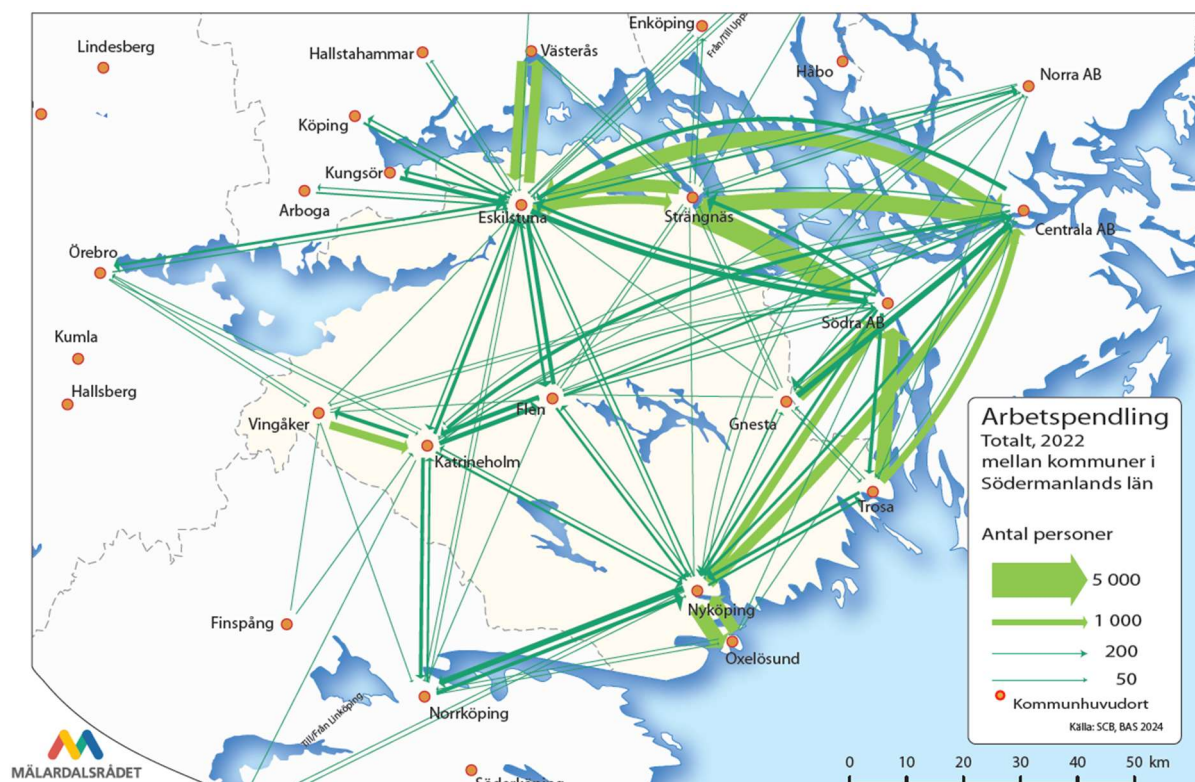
Enköping
Från/Till Uppsala
Lindesberg
Hallstahammar
Västerås
Håbo
Norra AB
Köping
Kungsör
Arboga
Eskilstuna
Strängnäs
Centrala AB
Örebro
Södra AB
Kumla
Hallsberg
Vingåker
Flen
Gnesta
Katrineholm
Trosa
Finspång
Nyköping
Oxelösund
Norrköping
Till/Från Linköping
Söderköping

Arbetspendling
Totalt, 2022
mellan kommuner i Södermanlands län

Antal personer
5 000
1 000
200
50
Kommunhuvudort
Källa: SCB, BAS 2024

0 10 20 30 40 50 km

MÄLARDALSRÅDET